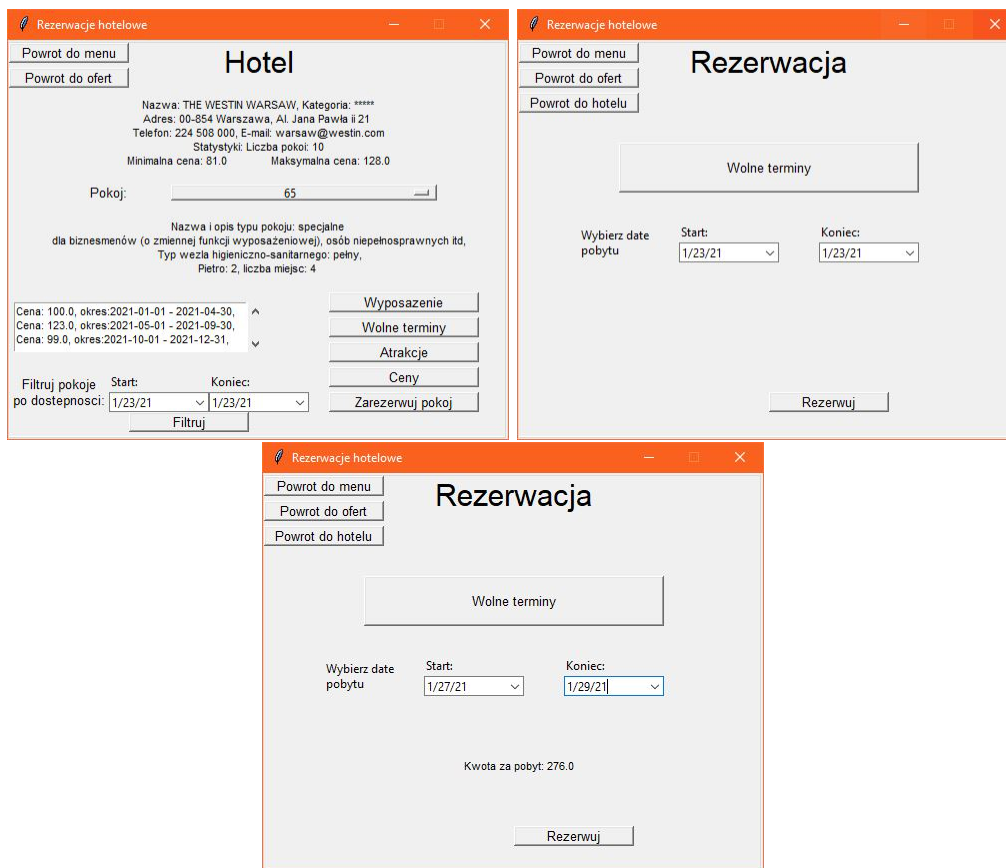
Rezerwacje hotelowe

Powrot do menu
Powrot do ofert

Hotel

Nazwa: THE WESTIN WARSAW, Kategoria: *****
Adres: 00-854 Warszawa, Al. Jana Pawła ii 21
Telefon: 224 508 000, E-mail: warsaw@westin.com
Statystyki: Liczba pokoi: 10
Minimalna cena: 81.0 Maksymalna cena: 128.0

Pokoj: 65

Nazwa i opis typu pokoju: specjalne
dla biznesmenów (o zmiennej funkcji wyposażeniowej), osób niepełnosprawnych itd,
Typ wezla higieniczno-sanitarnego: pełny,
Pietro: 2, liczba miejsc: 4

Cena: 100.0, okres:2021-01-01 - 2021-04-30,
Cena: 123.0, okres:2021-05-01 - 2021-09-30,
Cena: 99.0, okres:2021-10-01 - 2021-12-31,

Wyposazenie
Wolne terminy
Atrakcje
Ceny
Zarezerwuj pokoj

Filtruj pokoje po dostepnosci:
Start: 1/23/21
Koniec: 1/23/21
Filtruj

Rezerwacje hotelowe

Powrot do menu
Powrot do ofert
Powrot do hotelu

Rezerwacja

Wolne terminy

Wybierz date pobytu
Start: 1/23/21
Koniec: 1/23/21

Rezerwuj

Rezerwacje hotelowe

Powrot do menu
Powrot do ofert
Powrot do hotelu

Rezerwacja

Wolne terminy

Wybierz date pobytu
Start: 1/27/21
Koniec: 1/29/21

Kwota za pobyt: 276.0

Rezerwuj